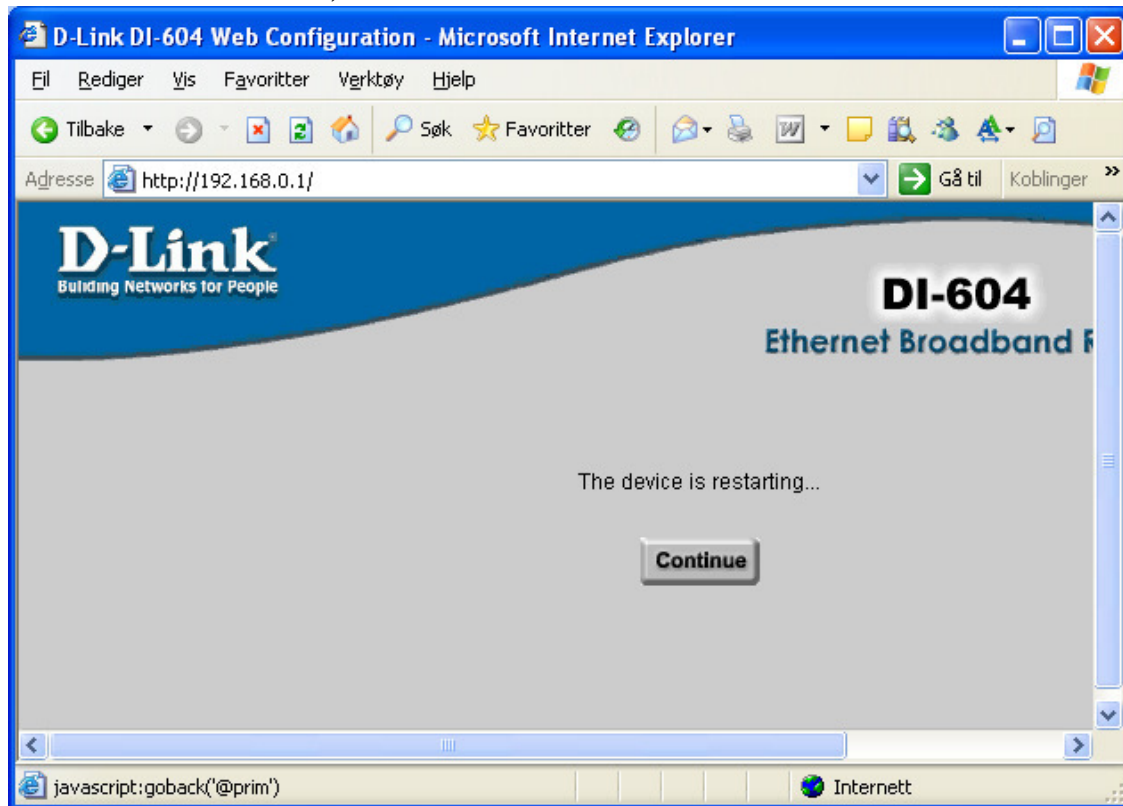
D-Link DI-604 Web Configuration - Microsoft Internet Explorer

Fil Rediger Vis Favoritter Verktøy Hjelp

Tilbake Søk Favoritter

Adresse http://192.168.0.1/ Gå til Koblinger

D-Link
Building Networks for People

DI-604
Ethernet Broadband R

The device is restarting...

Continue

javascript:goback('@prim')

Internett